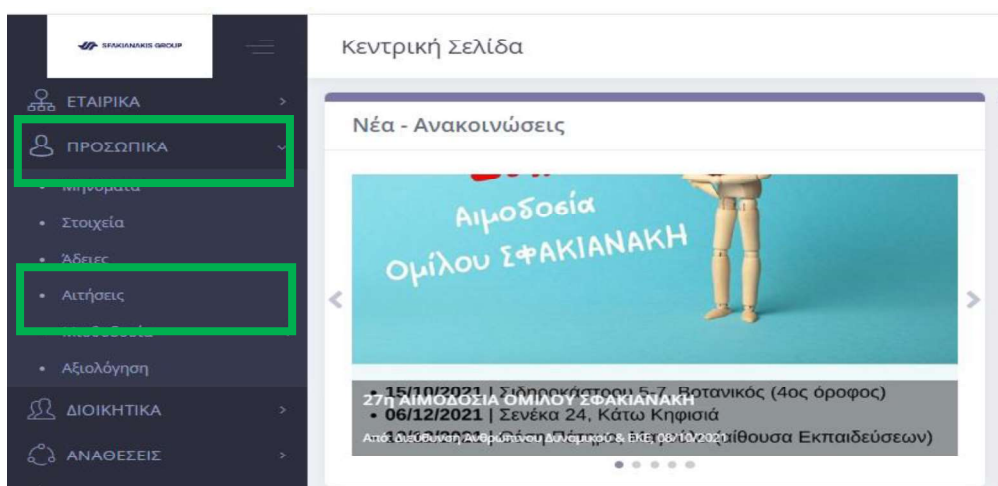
SFAKIANAKIS GROUP

ΕΤΑΙΡΙΚΑ

ΠΡΟΣΩΠΙΚΑ

• Μηνύματα

• Στοιχεία

• Άδειες

• Αιτήσεις

• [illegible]

• Αξιολόγηση

ΔΙΟΙΚΗΤΙΚΑ

ΑΝΑΘΕΣΕΙΣ

Κεντρική Σελίδα

Νέα - Ανακοινώσεις

Αιμοδοσία Ομίλου ΣΦΑΚΙΑΝΑΚΗ

• 15/10/2021 | Σιδηροκάστρου 5-7, Βοτανικός (4ος όροφος)
• 06/12/2021 | Σενέκα 24, Κάτω Κηφισιά
• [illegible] (Αίθουσα Εκπαιδεύσεων)

27η ΑΙΜΟΔΟΣΙΑ ΟΜΙΛΟΥ ΣΦΑΚΙΑΝΑΚΗ

Από: Διεύθυνση Ανθρώπινου Δυναμικού & ΕΚΕ, 08/10/2021